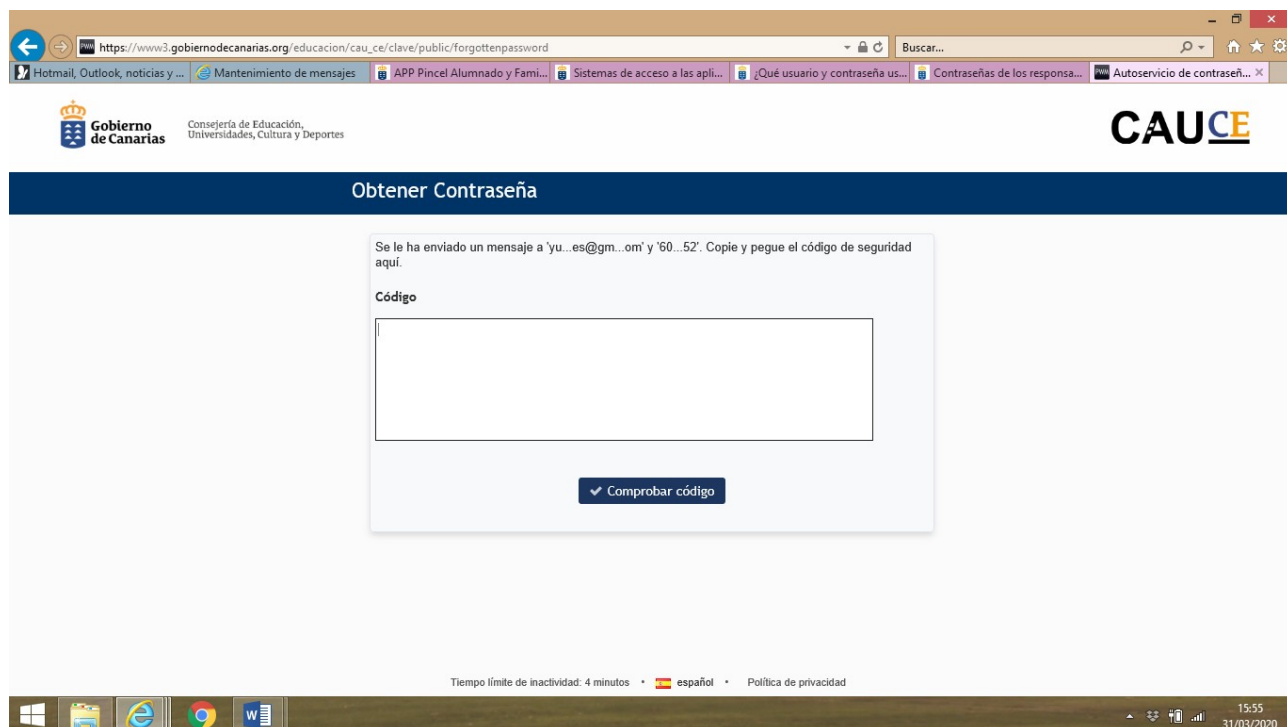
https://www3.gobiernodecanarias.org/educacion/cau_ce/clave/public/forgottenpassword

Buscar...

Hotmail, Outlook, noticias y ... | Mantenimiento de mensajes | APP Pincel Alumnado y Fami... | Sistemas de acceso a las apli... | ¿Qué usuario y contraseña us... | Contraseñas de los responsa... | Autoservicio de contraseñ...

Gobierno de Canarias

Consejería de Educación, Universidades, Cultura y Deportes

CAUCE

Obtener Contraseña

Se le ha enviado un mensaje a 'yu...es@gm...om' y '60...52'. Copie y pegue el código de seguridad aquí.

Código

✔ Comprobar código

Tiempo límite de inactividad: 4 minutos • español • Política de privacidad

15:55
31/03/2020